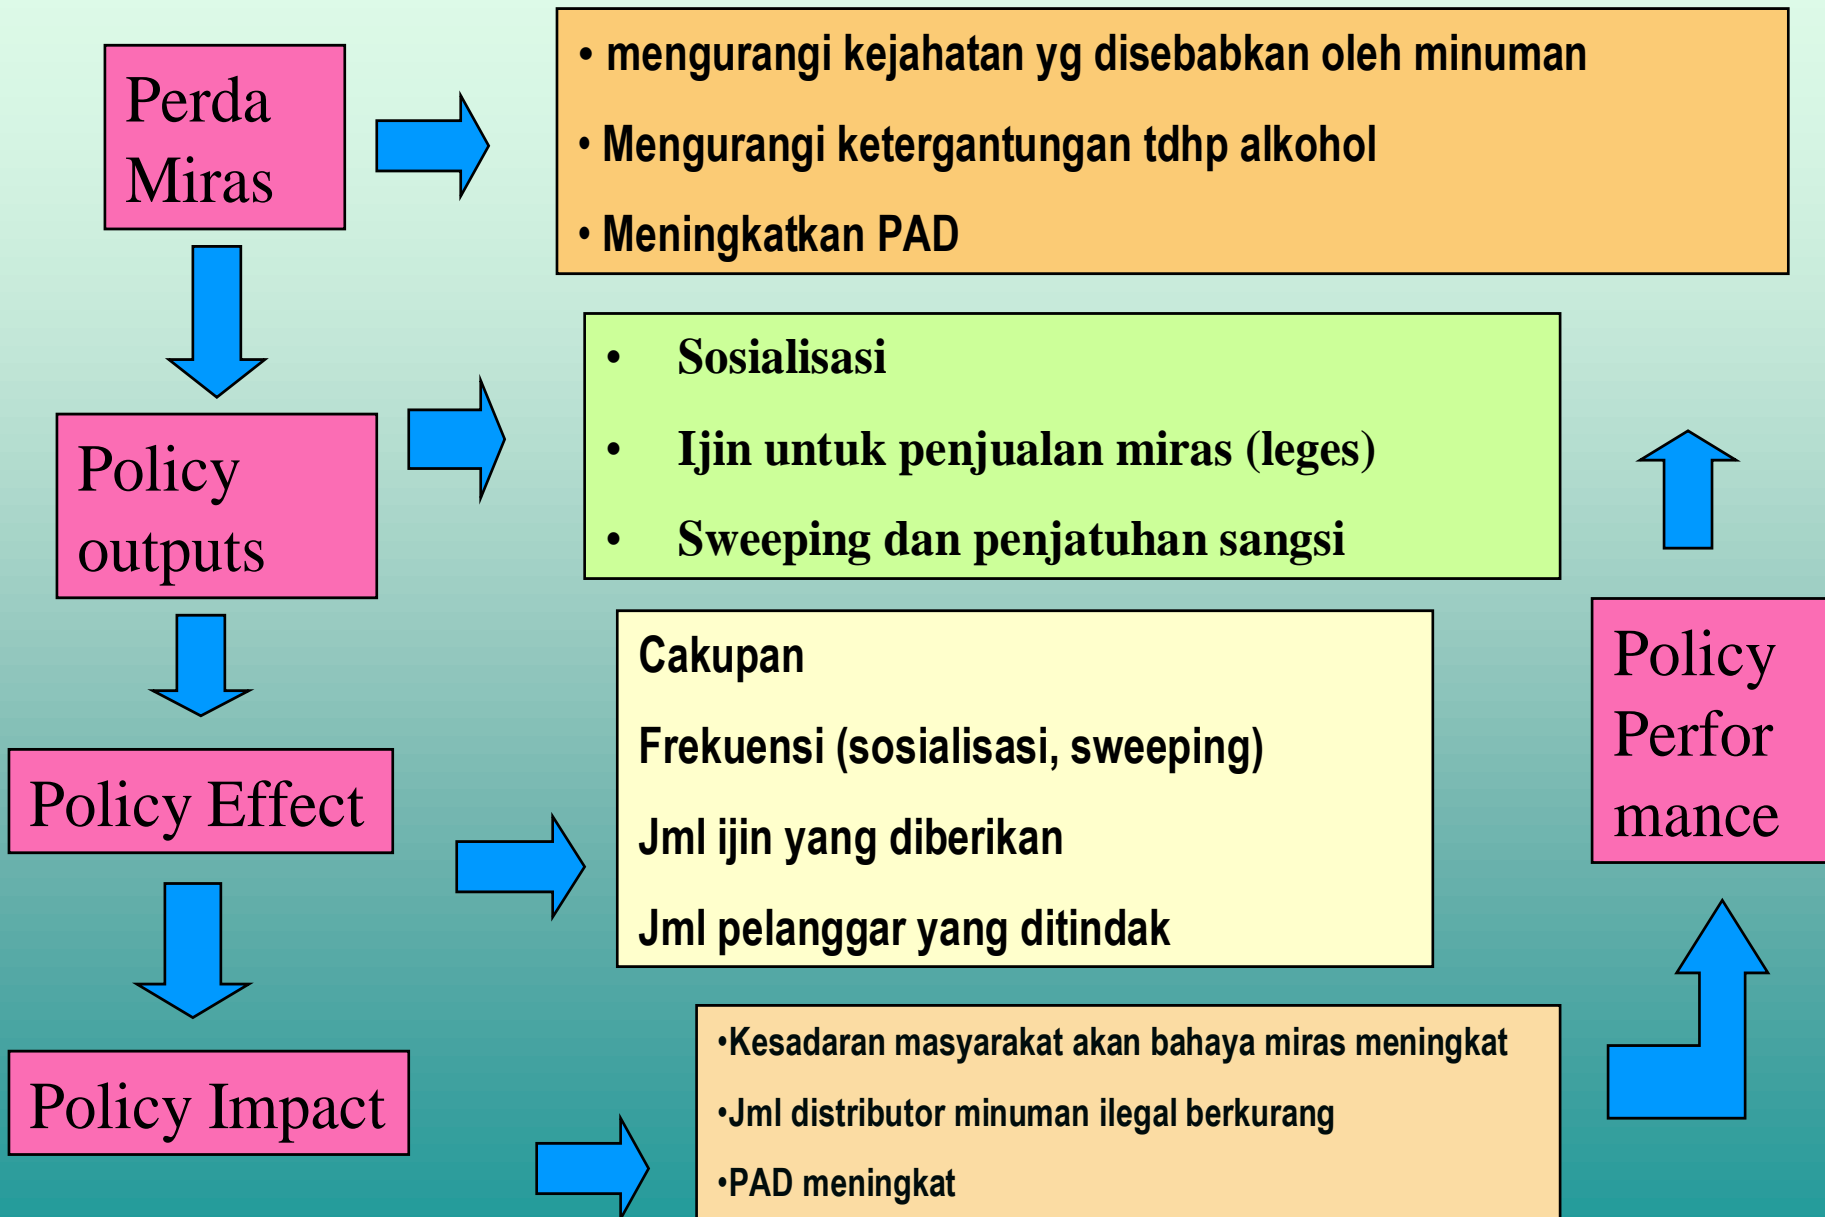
Perda Miras

• mengurangi kejahatan yg disebabkan oleh minuman

• Mengurangi ketergantungan tdhp alkohol

• Meningkatkan PAD

Policy outputs

• Sosialisasi

• Ijin untuk penjualan miras (leges)

• Sweeping dan penjatuhan sangsi

Policy Effect

Cakupan

Frekuensi (sosialisasi, sweeping)

Jml ijin yang diberikan

Jml pelanggar yang ditindak

Policy Perfor mance

Policy Impact

•Kesadaran masyarakat akan bahaya miras meningkat

•Jml distributor minuman ilegal berkurang

•PAD meningkat